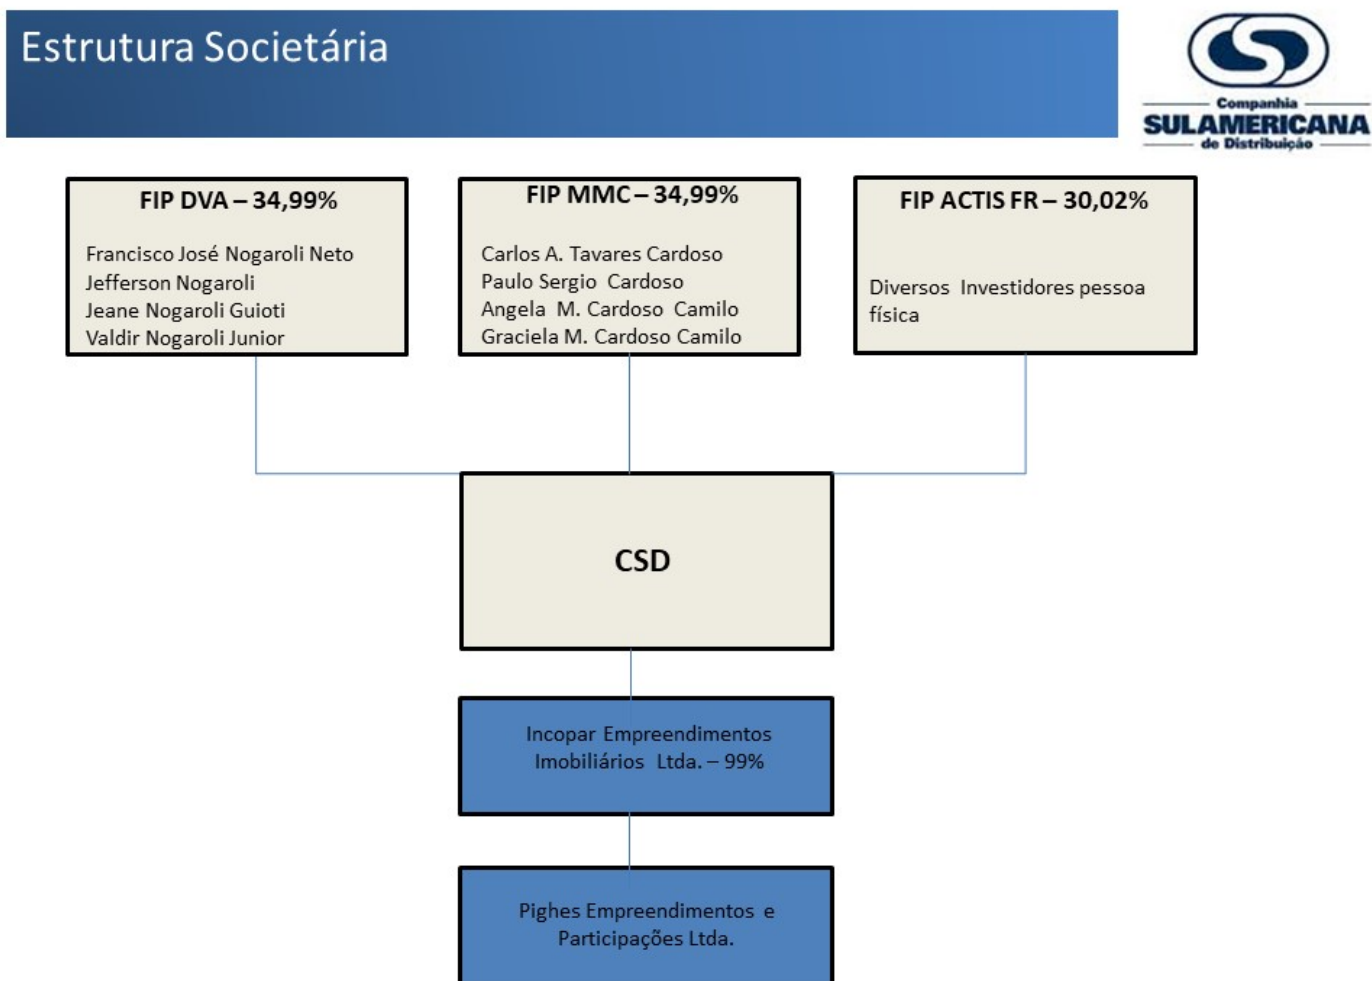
Estrutura Societária

Companhia
SULAMERICANA
de Distribuição

FIP DVA – 34,99%

Francisco José Nogaroli Neto
Jefferson Nogaroli
Jeane Nogaroli Guioti
Valdir Nogaroli Junior

FIP MMC – 34,99%

Carlos A. Tavares Cardoso
Paulo Sergio Cardoso
Angela M. Cardoso Camilo
Graciela M. Cardoso Camilo

FIP ACTIS FR – 30,02%

Diversos Investidores pessoa física

CSD

Incopar Empreendimentos Imobiliários Ltda. – 99%

Pighes Empreendimentos e Participações Ltda.